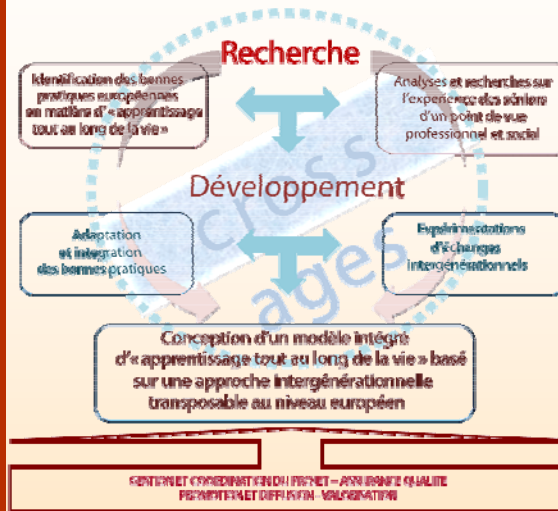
Recherche

Identification des bonnes pratiques européennes en matière d'« apprentissage tout au long de la vie »

Analyses et recherches sur l'expérience des séniors d'un point de vue professionnel et social

Développement

cross ages

Adaptation et intégration des bonnes pratiques

Expérimentations d'échanges intergénérationnels

Conception d'un modèle intégré d'« apprentissage tout au long de la vie » basé sur une approche intergénérationnelle transposable au niveau européen

GESTION ET COORDINATION DU PROJET – ASSURANCE QUALITE
PROMOTION ET DIFFUSION – VALORISATION